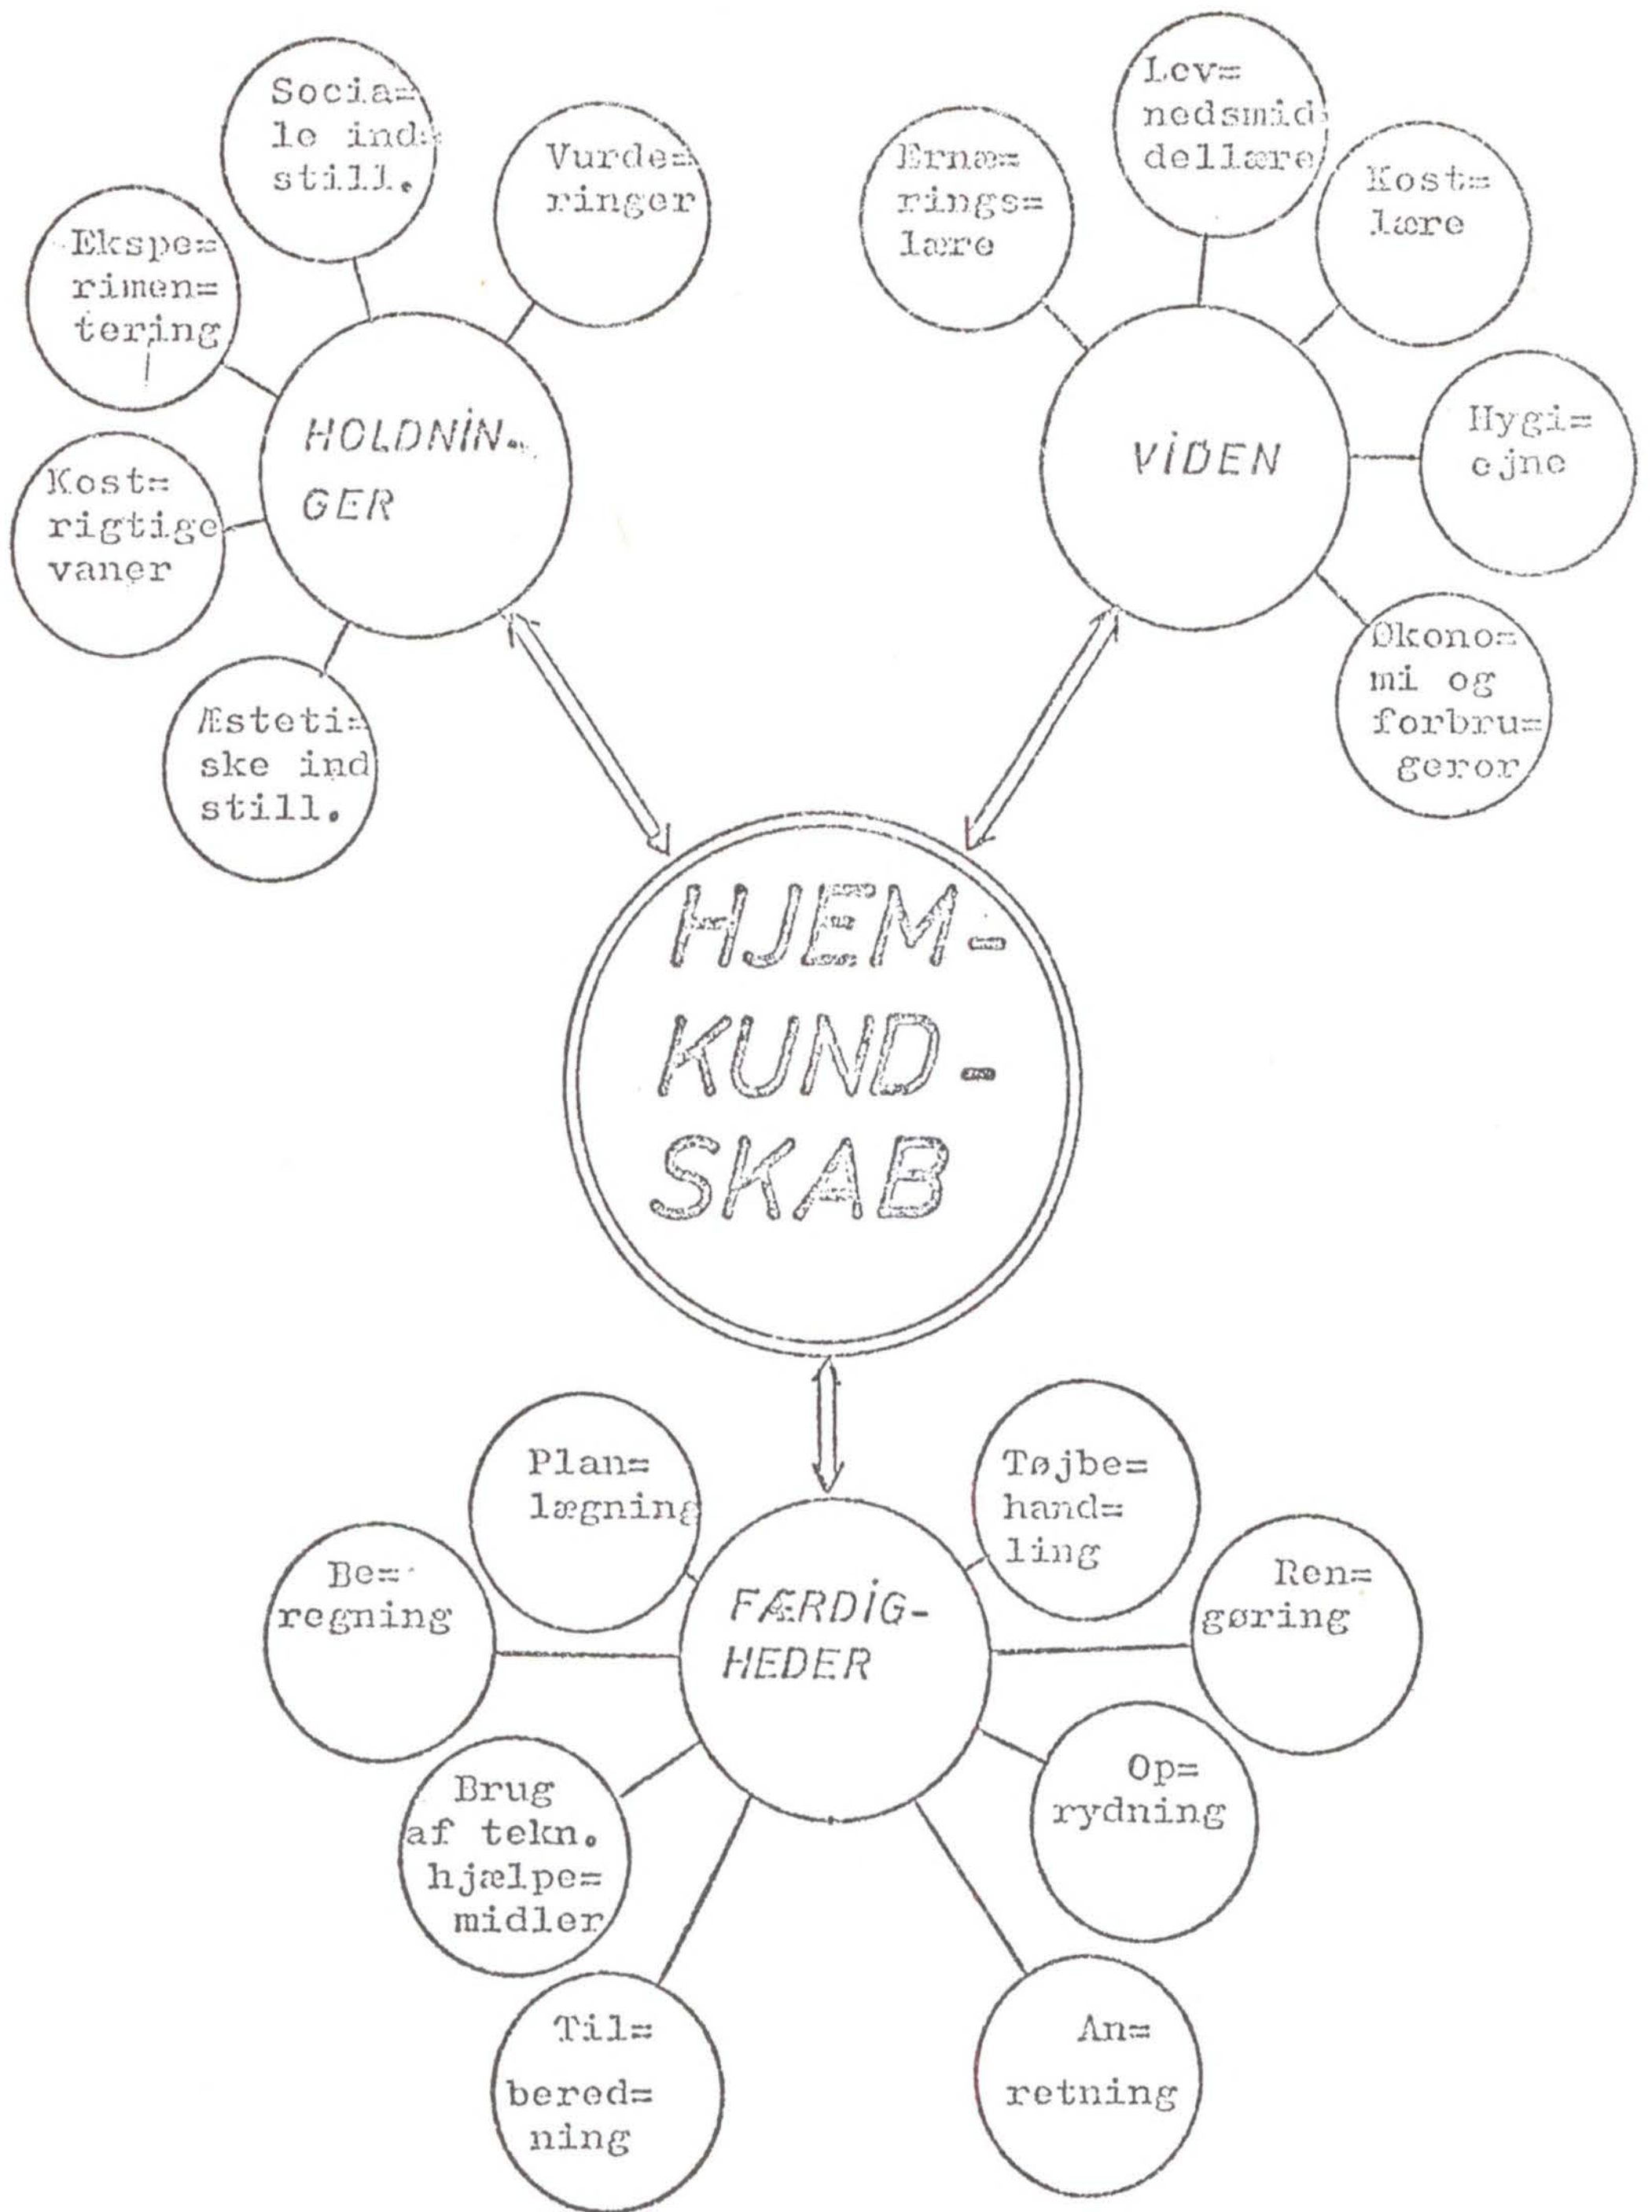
Socia= le ind= still.

Vurde= ringer

Ekspe= rimen= tering

HOLDNIN- GER

Kost= rigtige vaner

Æsteti= ske ind still.

Lev= nedsmid dellære

Ernæ= rings= lære

Kost= lære

VIDEN

Hygi= ejne

Økono= mi og forbru= geror

HJEM- KUND- SKAB

Plan= lægning

Tøjbe= hand= ling

Be= regning

FÆRDIG- HEDER

Ren= gøring

Brug af tekn. hjælpe= midler

Op= rydning

Til= bered= ning

An= retning